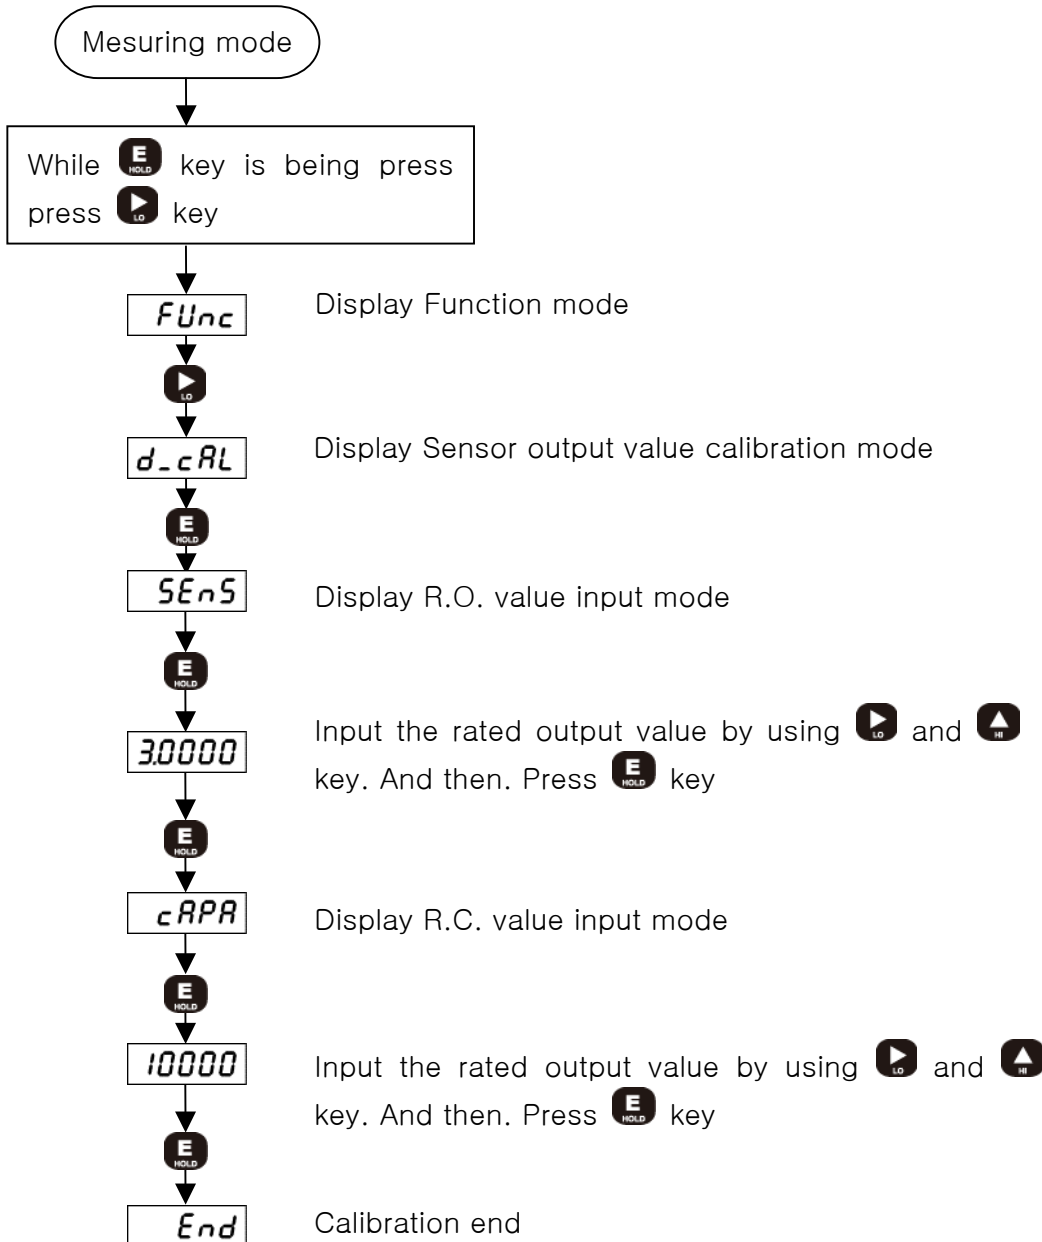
Mesuring mode

While E HOLD key is being press press LO key

FUnc

Display Function mode

LO

d_cAL

Display Sensor output value calibration mode

E HOLD

SEnS

Display R.O. value input mode

E HOLD

3.0000

Input the rated output value by using LO and HI key. And then. Press E HOLD key

E HOLD

cAPA

Display R.C. value input mode

E HOLD

10000

Input the rated output value by using LO and HI key. And then. Press E HOLD key

E HOLD

End

Calibration end